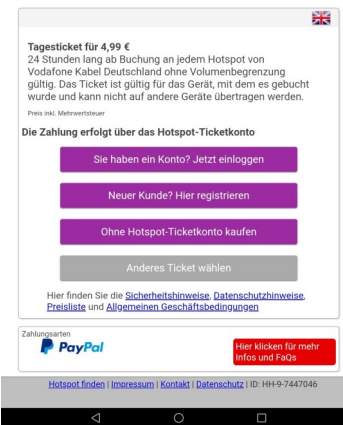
Tagesticket für 4,99 €
24 Stunden lang ab Buchung an jedem Hotspot von Vodafone Kabel Deutschland ohne Volumenbegrenzung gültig. Das Ticket ist gültig für das Gerät, mit dem es gebucht wurde und kann nicht auf andere Geräte übertragen werden.

Preis inkl. Mehrwertsteuer

Die Zahlung erfolgt über das Hotspot-Ticketkonto

Sie haben ein Konto? Jetzt einloggen

Neuer Kunde? Hier registrieren

Ohne Hotspot-Ticketkonto kaufen

Anderes Ticket wählen

Hier finden Sie die Sicherheitshinweise, Datenschutzhinweise, Preisliste und Allgemeinen Geschäftsbedingungen

Zahlungsarten
PayPal

Hier klicken für mehr Infos und FaQs

Hotspot finden | Impressum | Kontakt | Datenschutz | ID: HH-9-7447046